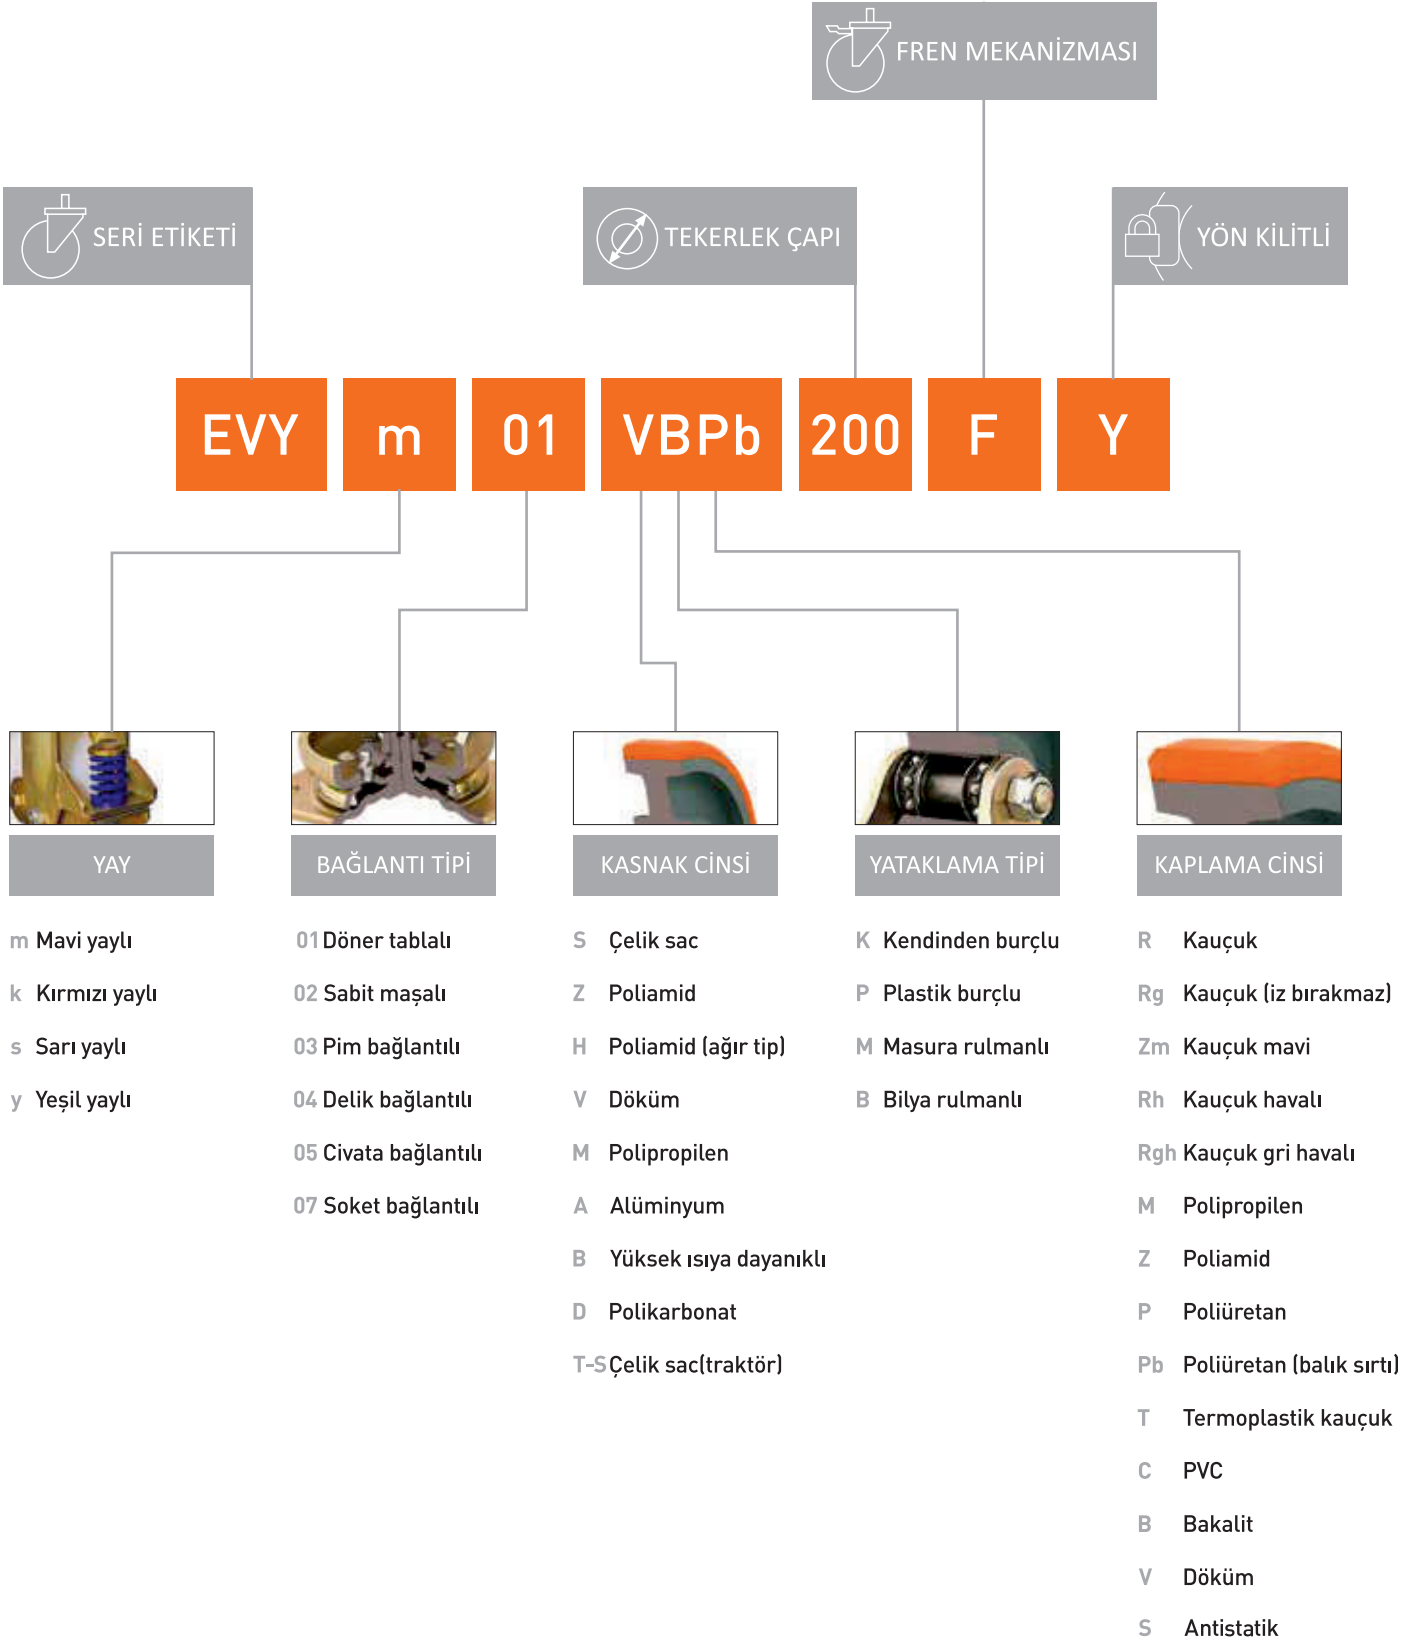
FREN MEKANİZMASI

SERİ ETİKETİ

TEKERLEK ÇAPI

YÖN KİLİTLİ

EVY m 01 VBPb 200 F Y

YAY

m Mavi yaylı
k Kırmızı yaylı
s Sarı yaylı
y Yeşil yaylı

BAĞLANTI TİPİ

01 Döner tablalı
02 Sabit maşalı
03 Pim bağlantılı
04 Delik bağlantılı
05 Civata bağlantılı
07 Soket bağlantılı

KASNAK CİNSİ

S Çelik sac
Z Poliamid
H Poliamid (ağır tip)
V Döküm
M Polipropilen
A Alüminyum
B Yüksek ısıya dayanıklı
D Polikarbonat
T-S Çelik sac(traktör)

YATAKLAMA TİPİ

K Kendinden burçlu
P Plastik burçlu
M Masura rulmanlı
B Bilya rulmanlı

KAPLAMA CİNSİ

R Kauçuk
Rg Kauçuk (iz bırakmaz)
Zm Kauçuk mavi
Rh Kauçuk havalı
Rgh Kauçuk gri havalı
M Polipropilen
Z Poliamid
P Poliüretan
Pb Poliüretan (balık sırtı)
T Termoplastik kauçuk
C PVC
B Bakalit
V Döküm
S Antistatik